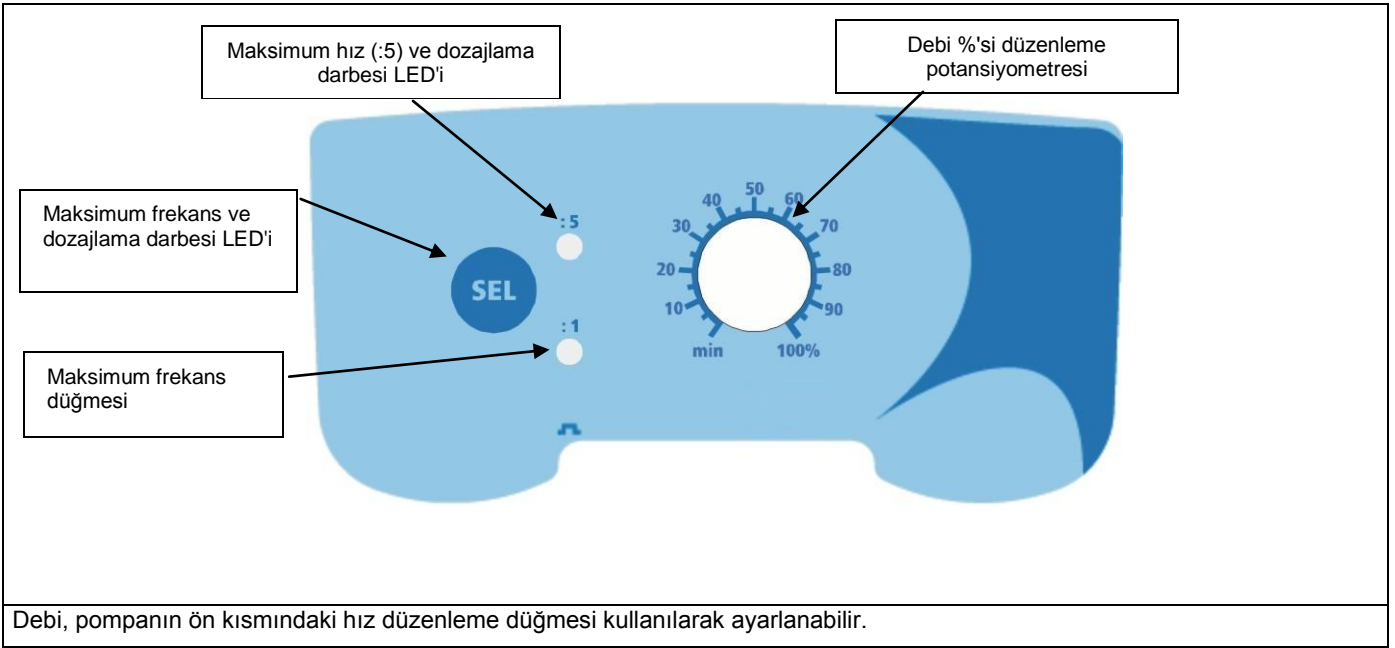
Maksimum hız (:5) ve dozajlama darbesi LED'i

Debi %'si düzenleme potansiyometresi

Maksimum frekans ve dozajlama darbesi LED'i

:5

SEL

:1

Maksimum frekans düğmesi

40 50 60
30 70
20 80
10 90
min 100%

Debi, pompanın ön kısmındaki hız düzenleme düğmesi kullanılarak ayarlanabilir.